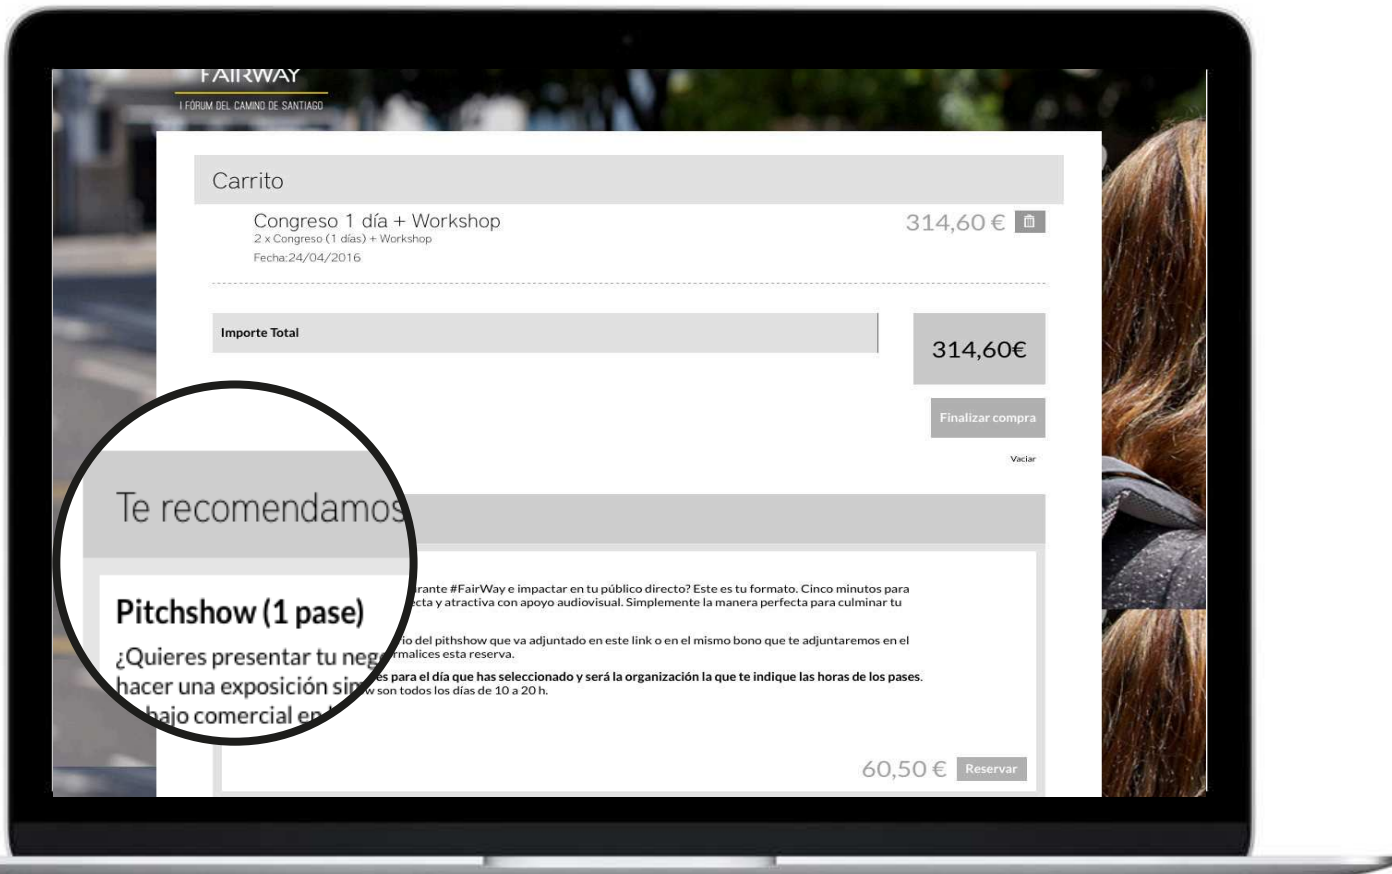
FAIRWAY
I FÓRUM DEL CAMINO DE SANTIAGO

Carrito

Congreso 1 día + Workshop
2 x Congreso (1 días) + Workshop
Fecha:24/04/2016

314,60 €

Importe Total

314,60€

Finalizar compra

Vaciar

Te recomendamos

Pitchshow (1 pase)

¿Quieres presentar tu neg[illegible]rante #FairWay e impactar en tu público directo? Este es tu formato. Cinco minutos para hacer una exposición si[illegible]ecta y atractiva con apoyo audiovisual. Simplemente la manera perfecta para culminar tu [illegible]bajo comercial en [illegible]

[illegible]io del pithshow que va adjuntado en este link o en el mismo bono que te adjuntaremos en el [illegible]rmalices esta reserva.

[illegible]es para el día que has seleccionado y será la organización la que te indique las horas de los pases. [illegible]w son todos los días de 10 a 20 h.

60,50 € Reservar